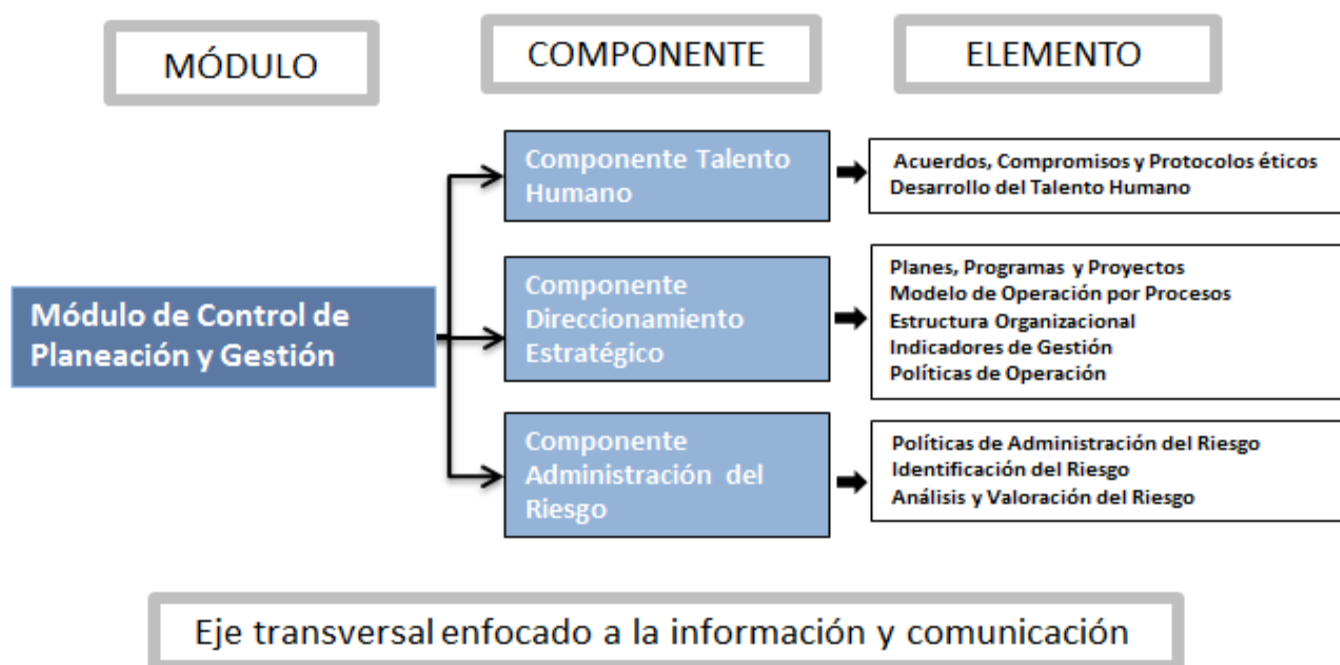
MÓDULO

COMPONENTE

ELEMENTO

Módulo de Control de Planeación y Gestión

Componente Talento Humano

Acuerdos, Compromisos y Protocolos éticos
Desarrollo del Talento Humano

Componente Direccionamiento Estratégico

Planes, Programas y Proyectos
Modelo de Operación por Procesos
Estructura Organizacional
Indicadores de Gestión
Políticas de Operación

Componente Administración del Riesgo

Políticas de Administración del Riesgo
Identificación del Riesgo
Análisis y Valoración del Riesgo

Eje transversal enfocado a la información y comunicación